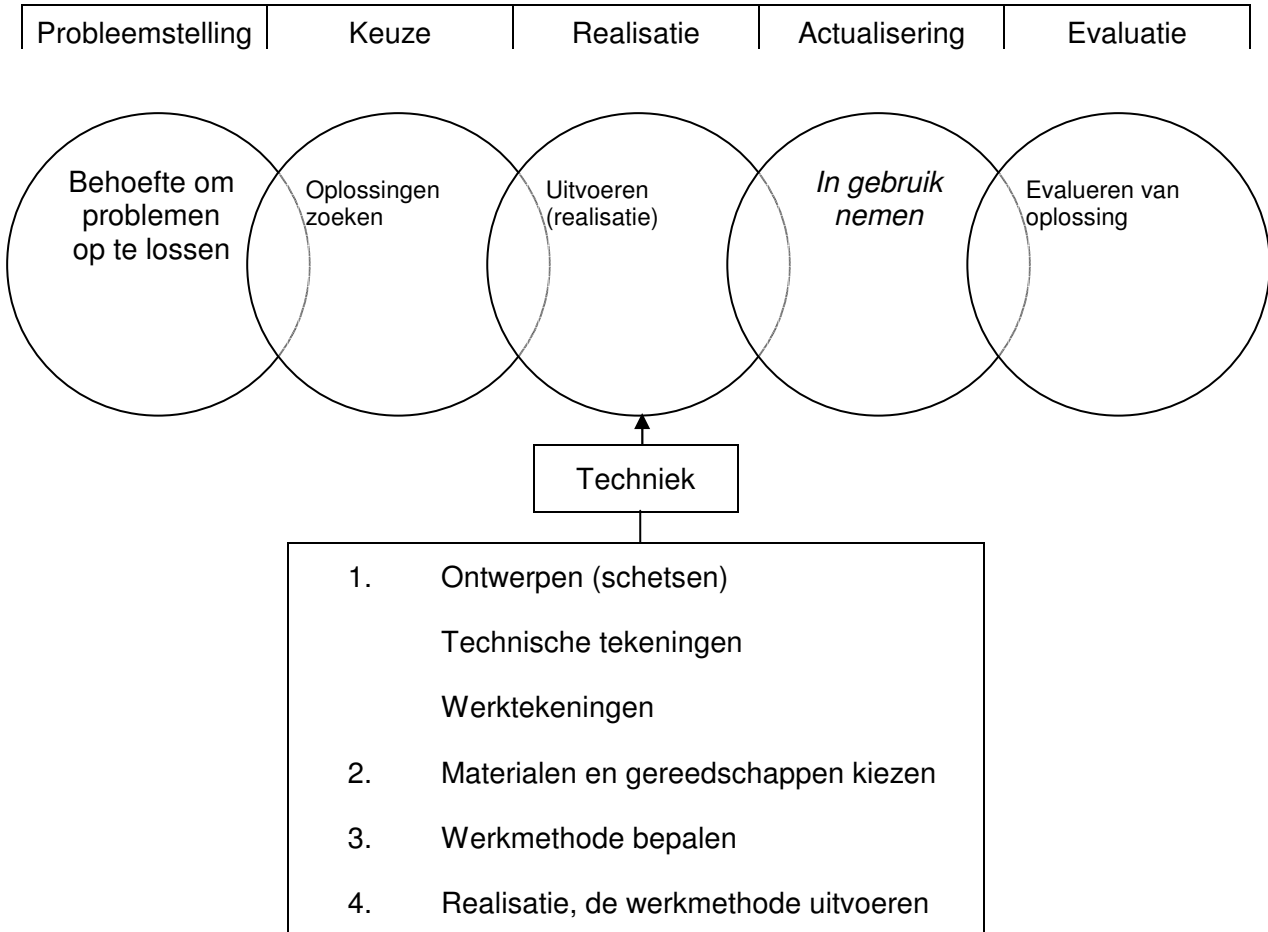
| Probleemstelling | Keuze | Realisatie | Actualisering | Evaluatie |
|---|---|---|---|---|

Behoefte om problemen op te lossen

Oplossingen zoeken

Uitvoeren (realisatie)

*In gebruik nemen*

Evalueren van oplossing

Techniek

1. Ontwerpen (schetsen)

Technische tekeningen

Werktekeningen

2. Materialen en gereedschappen kiezen

3. Werkmethode bepalen

4. Realisatie, de werkmethode uitvoeren